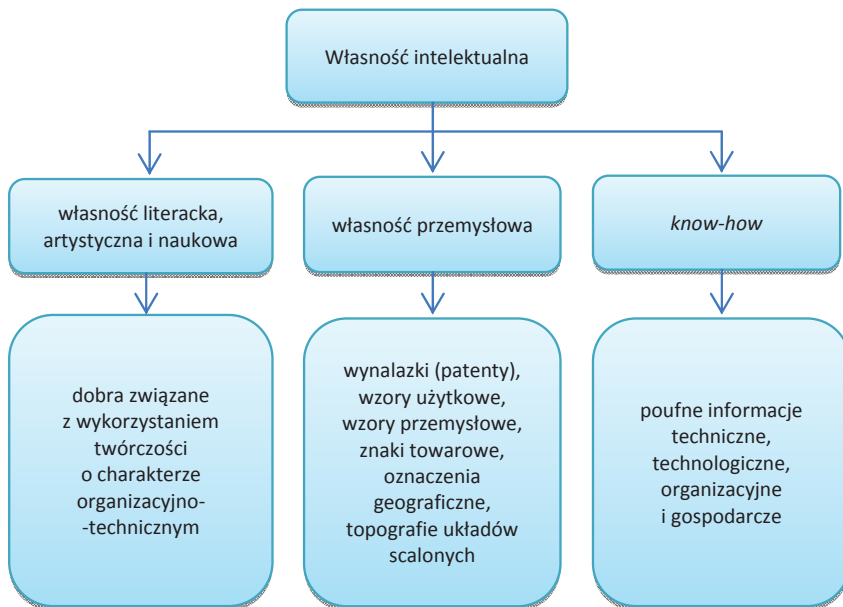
Własność intelektualna

własność literacka, artystyczna i naukowa

własność przemysłowa

know-how

dobra związane z wykorzystaniem twórczości o charakterze organizacyjno-technicznym

wynalazki (patenty), wzory użytkowe, wzory przemysłowe, znaki towarowe, oznaczenia geograficzne, topografie układów scalonych

poufne informacje techniczne, technologiczne, organizacyjne i gospodarcze